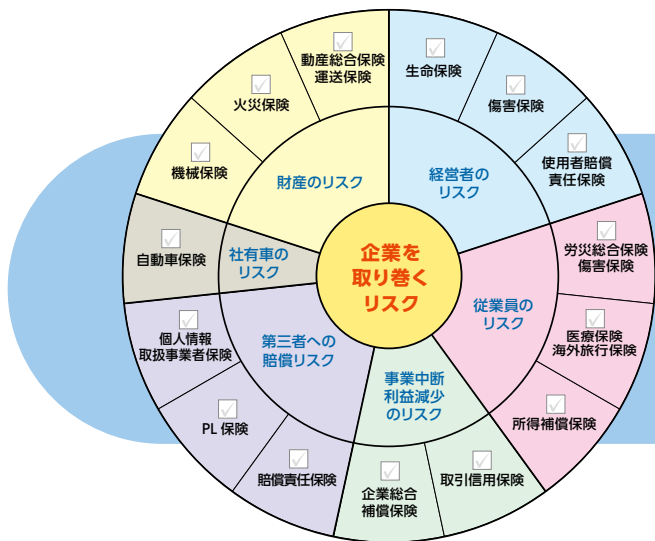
企業を
取り巻く
リスク

財産のリスク
動産総合保険
運送保険
火災保険
機械保険

経営者の
リスク
生命保険
傷害保険
使用者賠償
責任保険

従業員の
リスク
労災総合保険
傷害保険
医療保険
海外旅行保険
所得補償保険

事業中断
利益減少
のリスク
取引信用保険
企業総合
補償保険

第三者への
賠償リスク
賠償責任保険
PL 保険
個人情報
取扱事業者保険

社有車の
リスク
自動車保険